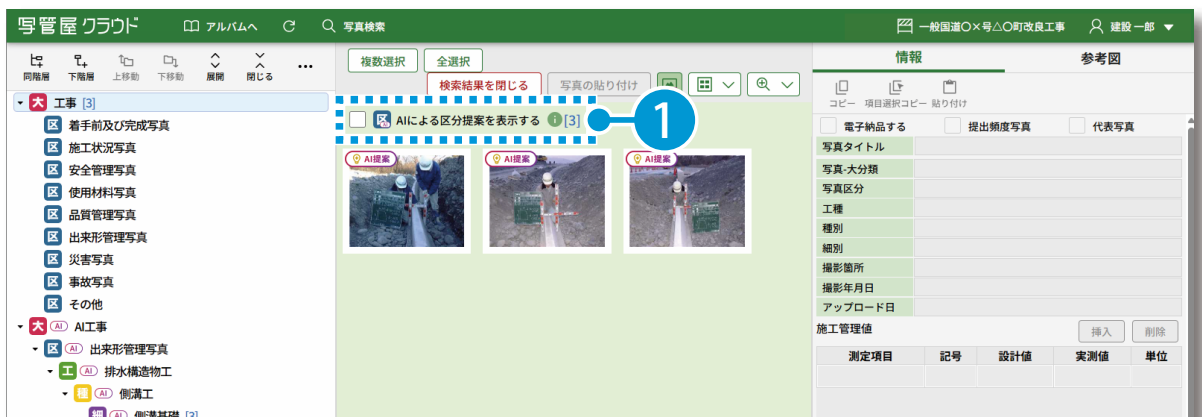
写管屋 クラウド　アルバムへ　写真検索　一般国道○×号△○町改良工事　建設一部

同階層　下階層　上移動　下移動　展開　閉じる　...

大 工事 [3]
区 着手前及び完成写真
区 施工状況写真
区 安全管理写真
区 使用材料写真
区 品質管理写真
区 出来形管理写真
区 災害写真
区 事故写真
区 その他
大 AI AI工事
区 AI 出来形管理写真
工 AI 排水構造物工
種 AI 側溝工
細 AI 側溝基礎 [3]

複数選択　全選択
検索結果を閉じる　写真の貼り付け

区 AIによる区分提案を表示する i [3]

1

AI提案　AI提案　AI提案

情報　参考図
コピー　項目選択コピー　貼り付け

電子納品する　提出頻度写真　代表写真

写真タイトル
写真-大分類
写真区分
工種
種別
細別
撮影箇所
撮影年月日
アップロード日

施工管理値　挿入　削除

| 測定項目 | 記号 | 設計値 | 実測値 | 単位 |
|---|---|---|---|---|
| | | | | |